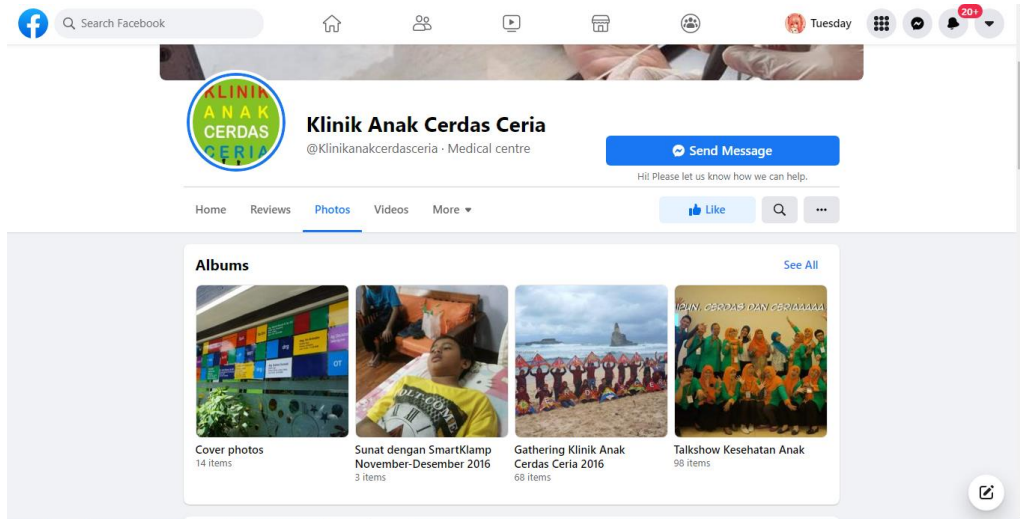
Search Facebook

Tuesday

20+

KLINIK
ANAK
CERDAS
CERIA

Klinik Anak Cerdas Ceria

@Klinikanakcerdasceria · Medical centre

Send Message

Hi! Please let us know how we can help.

Home Reviews Photos Videos More

Like

Albums

See All

Cover photos
14 items

Sunat dengan SmartKlamp November-Desember 2016
3 items

Gathering Klinik Anak Cerdas Ceria 2016
68 items

...IDUP, CERDAS DAN CERIAAAAA

Talkshow Kesehatan Anak
98 items